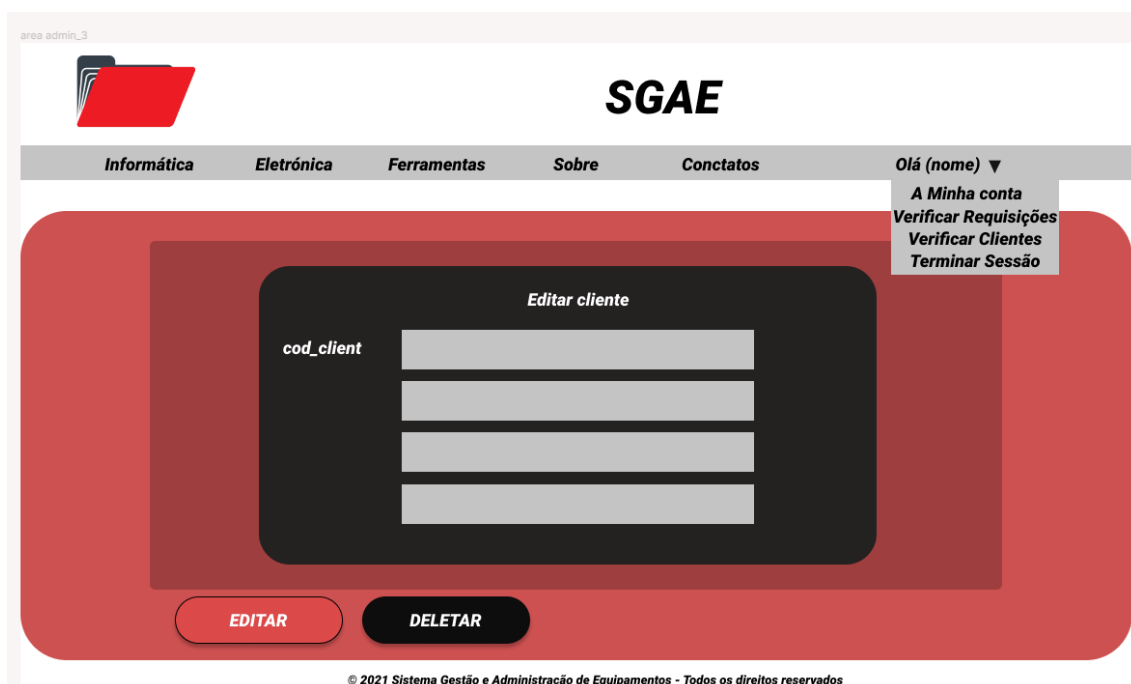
area admin_3

SGAE

Informática Eletrónica Ferramentas Sobre Conctatos Olá (nome) ▼

A Minha conta
Verificar Requisições
Verificar Clientes
Terminar Sessão

Editar cliente

cod_client

EDITAR DELETAR

© 2021 Sistema Gestão e Administração de Equipamentos - Todos os direitos reservados